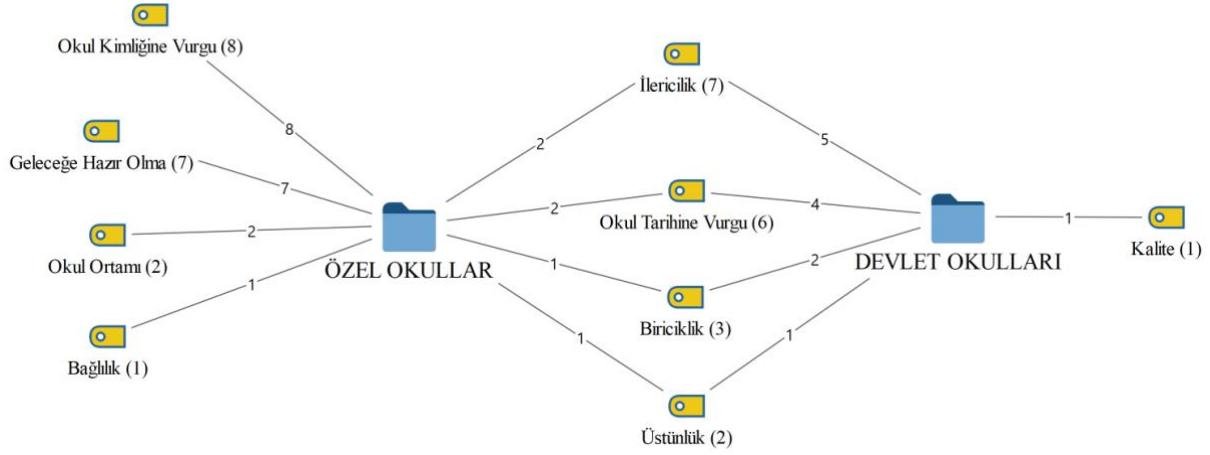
Okul Kimliğine Vurgu (8)

8

Geleceğe Hazır Olma (7)

7

Okul Ortamı (2)

2

Bağlılık (1)

1

ÖZEL OKULLAR

İlericilik (7)

2

5

Okul Tarihine Vurgu (6)

2

4

1

Biriciklik (3)

2

1

1

Üstünlük (2)

DEVLET OKULLARI

1

Kalite (1)